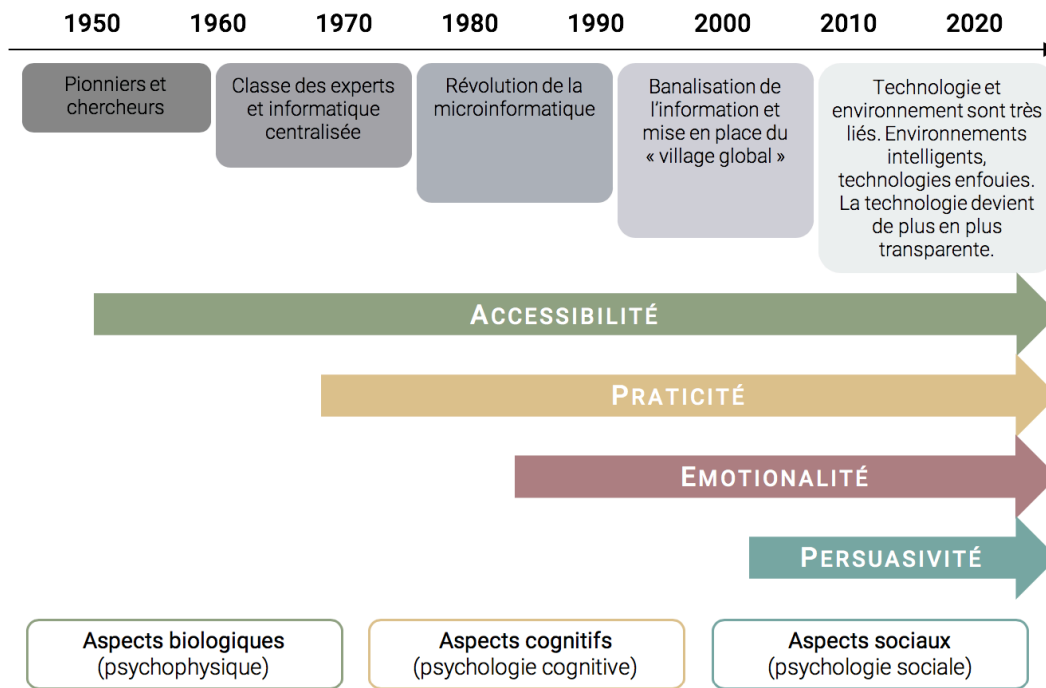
1950 1960 1970 1980 1990 2000 2010 2020

Pionniers et chercheurs

Classe des experts et informatique centralisée

Révolution de la microinformatique

Banalisation de l'information et mise en place du « village global »

Technologie et environnement sont très liés. Environnements intelligents, technologies enfouies. La technologie devient de plus en plus transparente.

ACCESSIBILITÉ

PRATICITÉ

EMOTIONALITÉ

PERSUASIVITÉ

Aspects biologiques (psychophysique)

Aspects cognitifs (psychologie cognitive)

Aspects sociaux (psychologie sociale)